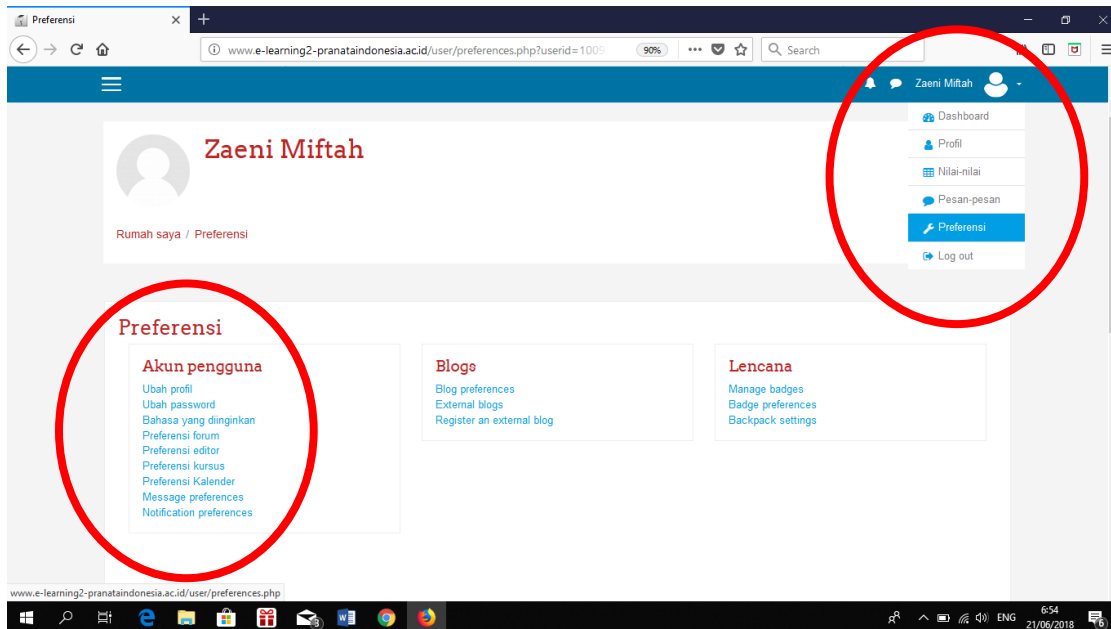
Preferensi
www.e-learning2-pranataindonesia.ac.id/user/preferences.php?userid=1009
90%
Search

Zaeni Miftah

Dashboard
Profil
Nilai-nilai
Pesan-pesan
Preferensi
Log out

Zaeni Miftah

Rumah saya / Preferensi

Preferensi

Akun pengguna
Ubah profil
Ubah password
Bahasa yang diinginkan
Preferensi forum
Preferensi editor
Preferensi kursus
Preferensi Kalender
Message preferences
Notification preferences

Blogs
Blog preferences
External blogs
Register an external blog

Lencana
Manage badges
Badge preferences
Backpack settings

www.e-learning2-pranataindonesia.ac.id/user/preferences.php

ENG
6:54
21/06/2018
6